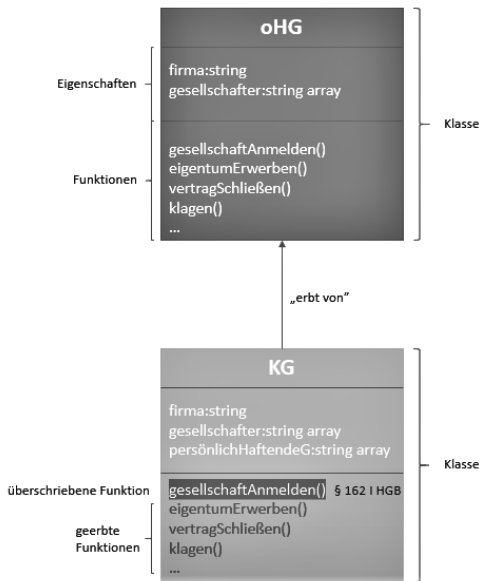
oHG

Eigenschaften

firma:string
gesellschafter:string array

Klasse

Funktionen

gesellschaftAnmelden()
eigentumErwerben()
vertragSchließen()
klagen()
...

„erbt von"

KG

firma:string
gesellschafter:string array
persönlichHaftendeG:string array

Klasse

überschriebene Funktion

gesellschaftAnmelden() § 162 I HGB
eigentumErwerben()
vertragSchließen()
klagen()
...

geerbte Funktionen